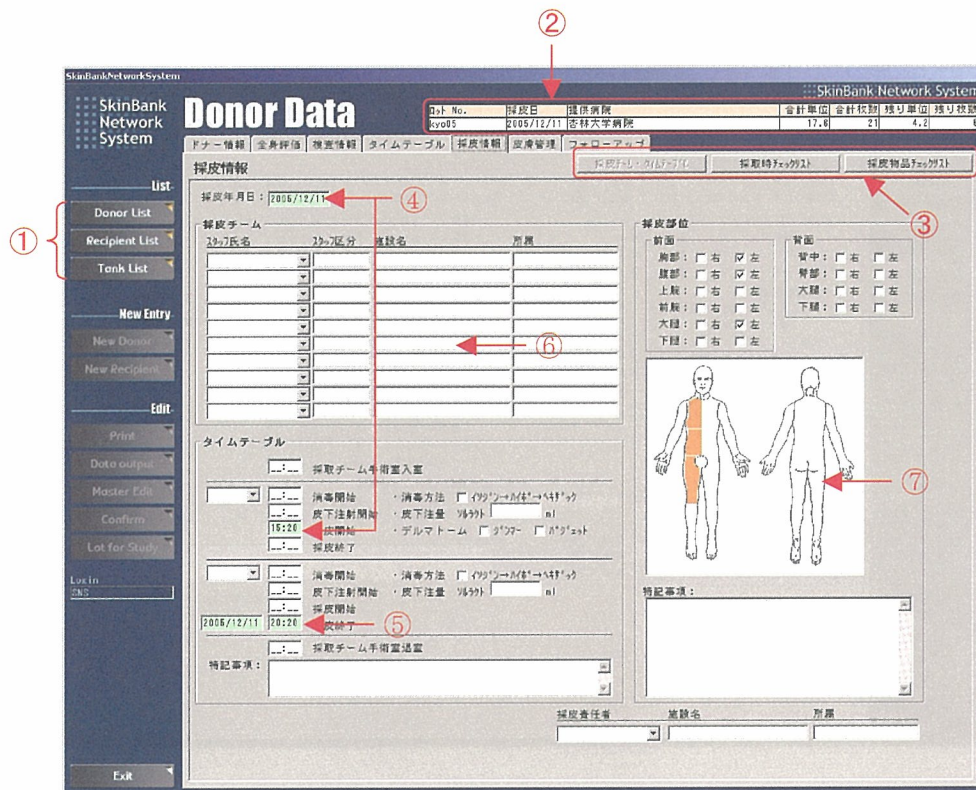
②

SkinBankNetworkSystem

SkinBank Network System

SkinBank Network System

Donor Data

| ﾛｯﾄ No. | 採皮日 | 提供病院 | 合計単位 | 合計枚数 | 残り単位 | 残り枚数 |
|---|---|---|---|---|---|---|
| kyo05 | 2005/12/11 | 杏林大学病院 | 17.6 | 21 | 4.2 | 6 |

ドナー情報 | 全身評価 | 検査情報 | タイムテーブル | 採皮情報 | 皮膚管理 | フォローアップ

採皮情報

採皮チーム・タイムテーブル | 採取時チェックリスト | 採皮物品チェックリスト

③

List

Donor List

Recipient List

Tank List

①

New Entry

New Donor

New Recipient

Edit

Print

Data output

Master Edit

Confirm

Lot for Study

Login
SNS

Exit

採皮年月日：2005/12/11 ④

採皮チーム

ｽﾀｯﾌ氏名 | ｽﾀｯﾌ区分 | 施設名 | 所属

⑥

タイムテーブル

__:__ 採取チーム手術室入室

__:__ 消毒開始 ・消毒方法 ☐ ｲｿｼﾞﾝ→ﾊｲﾎﾟ→ﾍｷﾞｸﾞﾙｺ
__:__ 皮下注射開始 ・皮下注量 ｿﾙﾗｸﾄ ml
15:20 採皮開始 ・デルマトーム ☐ ｸﾞﾗﾌﾞｧｰ ☐ ﾊﾟｼﾞｪｯﾄ
__:__ 採皮終了

__:__ 消毒開始 ・消毒方法 ☐ ｲｿｼﾞﾝ→ﾊｲﾎﾟ→ﾍｷﾞｸﾞﾙｺ
__:__ 皮下注射開始 ・皮下注量 ｿﾙﾗｸﾄ ml
__:__ 採皮開始
2005/12/11 20:20 採皮終了 ⑤

__:__ 採取チーム手術室退室

特記事項：

採皮部位

前面
胸部：☐ 右 ☑ 左
腹部：☐ 右 ☑ 左
上腕：☐ 右 ☐ 左
前腕：☐ 右 ☐ 左
大腿：☐ 右 ☑ 左
下腿：☐ 右 ☐ 左

背面
背中：☐ 右 ☐ 左
臀部：☐ 右 ☐ 左
大腿：☐ 右 ☐ 左
下腿：☐ 右 ☐ 左

⑦

特記事項：

採皮責任者 | 施設名 | 所属